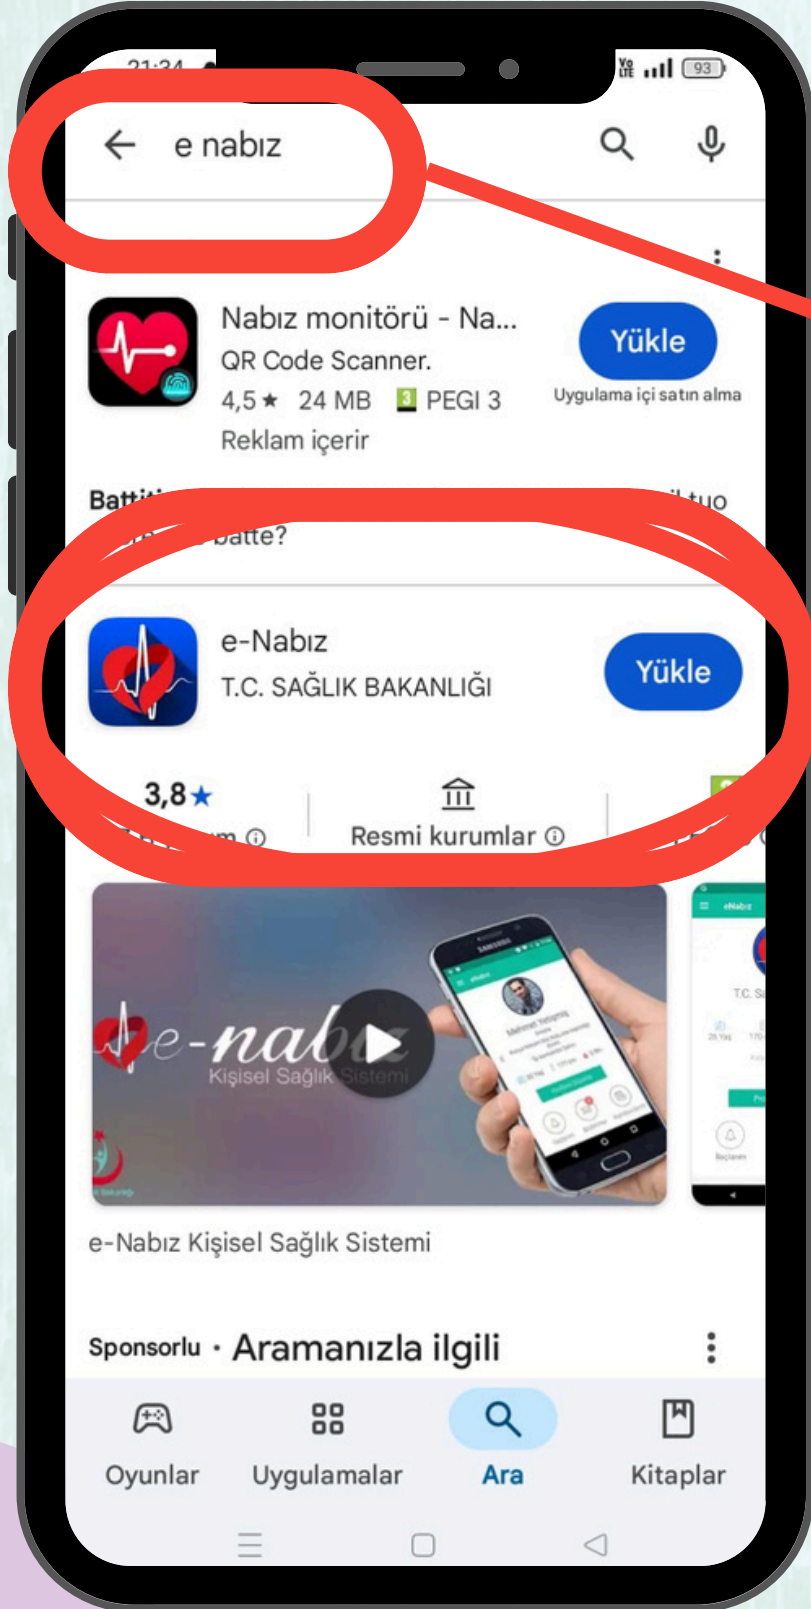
21:34

93

e nabız

Nabız monitörü - Na...
QR Code Scanner.
4,5 ★ 24 MB 3 PEGI 3
Reklam içerir

Yükle
Uygulama içi satın alma

Batt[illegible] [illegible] tuo
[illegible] batte?

e-Nabız
T.C. SAĞLIK BAKANLIĞI

Yükle

3,8★
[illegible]m ⓘ

Resmi kurumlar ⓘ

e-nabız
Kişisel Sağlık Sistemi

e-Nabız Kişisel Sağlık Sistemi

Sponsorlu · Aramanızla ilgili

Oyunlar
Uygulamalar
Ara
Kitaplar